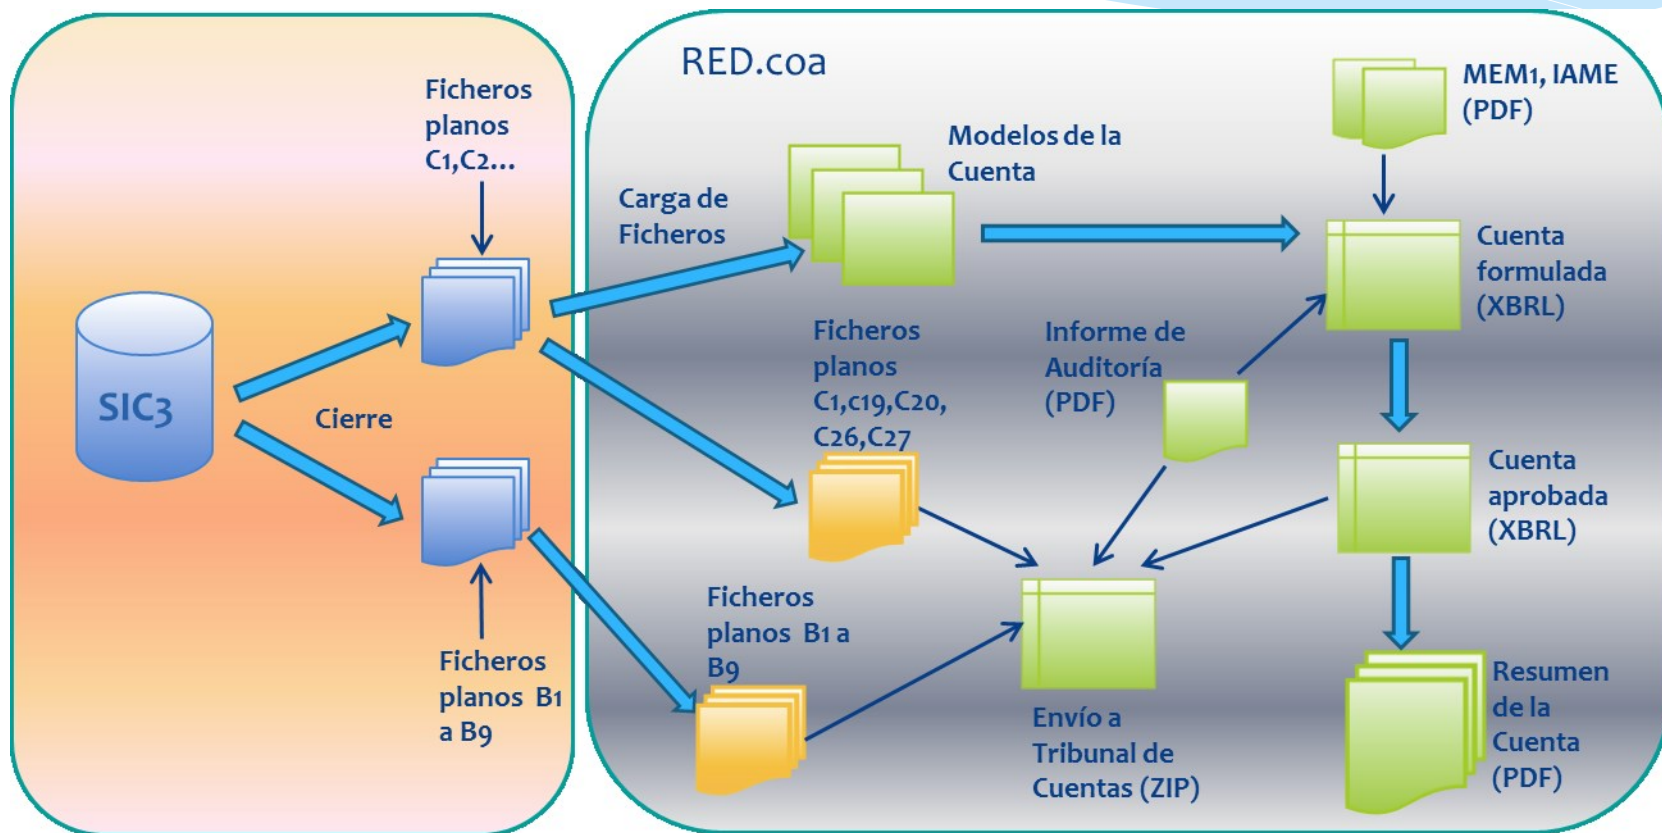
Ficheros planos C1,C2…

SIC3

Cierre

Ficheros planos B1 a B9

RED.coa

Carga de Ficheros

Modelos de la Cuenta

MEM1, IAME (PDF)

Cuenta formulada (XBRL)

Ficheros planos C1,c19,C20, C26,C27

Informe de Auditoría (PDF)

Cuenta aprobada (XBRL)

Ficheros planos B1 a B9

Envío a Tribunal de Cuentas (ZIP)

Resumen de la Cuenta (PDF)